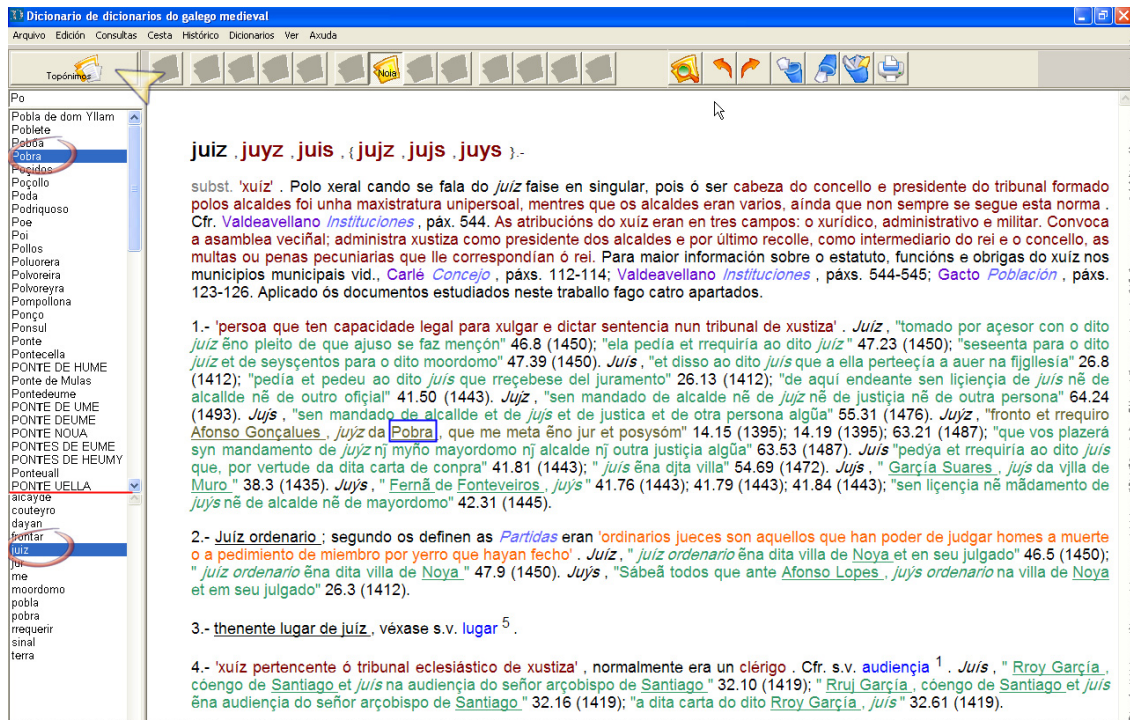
Dicionario de dicionarios do galego medieval

Arquivo Edición Consultas Cesta Histórico Dicionarios Ver Axuda

Topónimos

Nota

Po

Pobla de dom Yllam
Poblete
Poboa
Pobra
Posidos
Poçollo
Poda
Podriquoso
Poe
Poi
Pollos
Poluorera
Polvoreira
Polvoreyra
Pompollona
Ponço
Ponsul
Ponte
Pontecella
PONTE DE HUME
Ponte de Mulas
Pontedeume
PONTE DE UME
PONTE DEUME
PONTE NOUA
PONTES DE EUME
PONTES DE HEUMY
Ponteuall
PONTE UELLA

alcayde
couteyro
dayan
frontar
juiz
jur
me
moordomo
pobla
pobra
rrequerir
sinal
terra

juiz , juyz , juis , { jujz , jujs , juys }.-

subst. 'xuíz' . Polo xeral cando se fala do juíz faise en singular, pois é ser cabeza do concello e presidente do tribunal formado polos alcaldes foi unha maxistratura unipersoal, mentres que os alcaldes eran varios, aínda que non sempre se segue esta norma . Cfr. Valdeavellano Instituciones , páx. 544. As atribucións do xuíz eran en tres campos: o xurídico, administrativo e militar. Convoca a asamblea veciñal; administra xustiza como presidente dos alcaldes e por último recolle, como intermediario do rei e o concello, as multas ou penas pecuniarias que lle correspondían ó rei. Para maior información sobre o estatuto, funcións e obrigas do xuíz nos municipios municipais vid., Carlé Concejo , páxs. 112-114; Valdeavellano Instituciones , páxs. 544-545; Gacto Población , páxs. 123-126. Aplicado ós documentos estudiados neste traballo fago catro apartados.

1.- 'persoa que ten capacidade legal para xulgar e dictar sentencia nun tribunal de xustiza' . Juíz , "tomado por açesor con o dito juíz ẽno pleito de que ajuso se faz mençón" 46.8 (1450); "ela pedía et rrequiría ao dito juíz" 47.23 (1450); "seesenta para o dito juíz et de seysçentos para o dito moordomo" 47.39 (1450). Juís , "et disso ao dito juís que a ella perteeçía a auer na fijgllesía" 26.8 (1412); "pedía et pedeu ao dito juís que rreçebese del juramento" 26.13 (1412); "de aquí endeante sen liçiençia de juís nẽ de alcallde nẽ de outro ofiçial" 41.50 (1443). Jujz , "sen mandado de alcalde nẽ de jujz nẽ de justiçia nẽ de outra persona" 64.24 (1493). Jujs , "sen mandado de alcallde et de jujs et de justica et de otra persona algũa" 55.31 (1476). Juýz , "fronto et rrequiro Afonso Gonçalues , juýz da Pobra , que me meta ẽno jur et posysóm" 14.15 (1395); 14.19 (1395); 63.21 (1487); "que vos plazerá syn mandamento de juýz nj myño mayordomo nj alcalde nj outra justiçia algũa" 63.53 (1487). Juís "pedýa et rrequiría ao dito juís que, por vertude da dita carta de conpra" 41.81 (1443); " juís ẽna djta villa" 54.69 (1472). Jujs , " García Suares , jujs da vjlla de Muro " 38.3 (1435). Juýs , " Fernã de Fonteveiros , juýs " 41.76 (1443); 41.79 (1443); 41.84 (1443); "sen liçençia nẽ mãdamento de juýs nẽ de alcalde nẽ de mayordomo" 42.31 (1445).

2.- Juíz ordenario ; segundo os definen as Partidas eran 'ordinarios jueces son aquellos que han poder de judgar homes a muerte o a pedimiento de miembro por yerro que hayan fecho' . Juíz , " juíz ordenario ẽna dita villa de Noya et en seu julgado" 46.5 (1450); " juíz ordenario ẽna dita villa de Noya " 47.9 (1450). Juýs , "Sábeã todos que ante Afonso Lopes , juýs ordenario na villa de Noya et em seu julgado" 26.3 (1412).

3.- thenente lugar de juíz , véxase s.v. lugar $^5$ .

4.- 'xuíz pertencente ó tribunal eclesiástico de xustiza' , normalmente era un clérigo . Cfr. s.v. audiençia $^1$ . Juís , " Rroy García , cóengo de Santiago et juís na audiençia do señor arçobispo de Santiago " 32.10 (1419); " Rruj García , cóengo de Santiago et juís ẽna audiençia do señor arçobispo de Santiago " 32.16 (1419); "a dita carta do dito Rroy García , juís " 32.61 (1419).